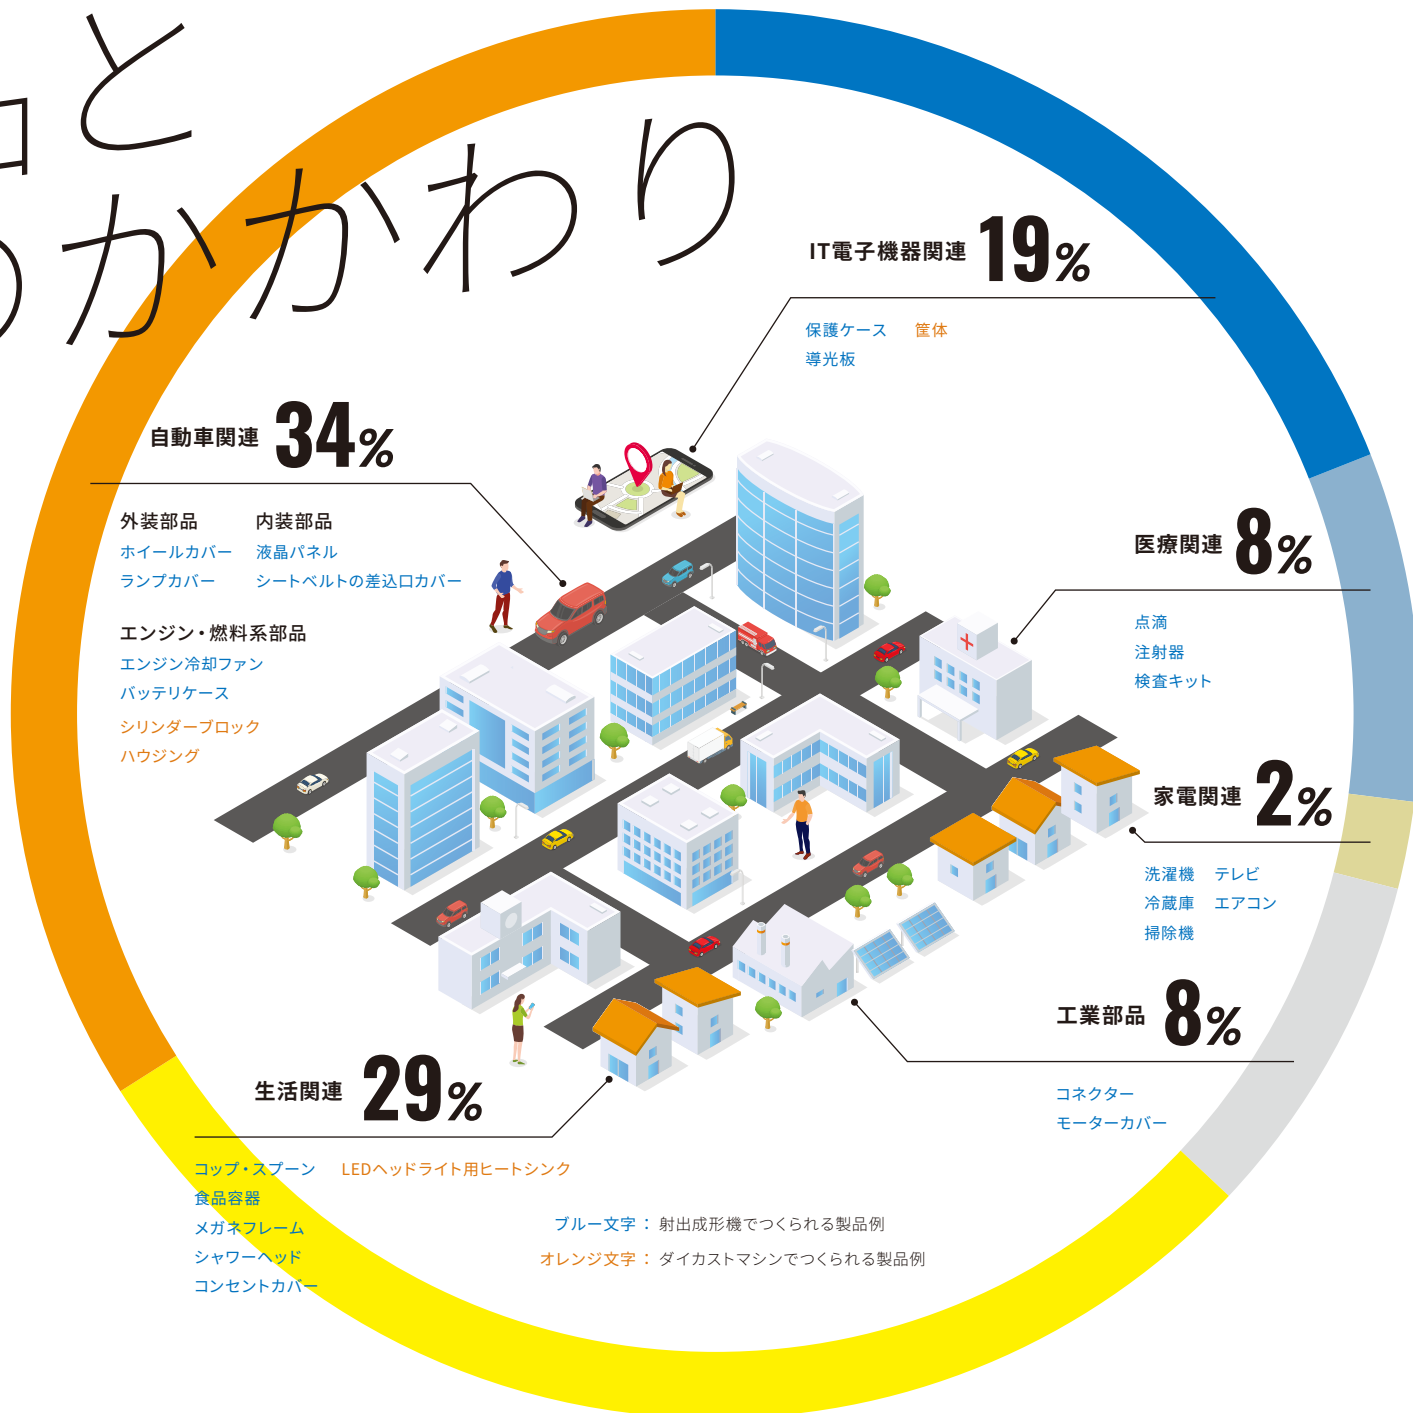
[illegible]と
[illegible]かかわり

IT電子機器関連 19%

保護ケース　筐体
導光板

自動車関連 34%

外装部品
ホイールカバー
ランプカバー

内装部品
液晶パネル
シートベルトの差込口カバー

エンジン・燃料系部品
エンジン冷却ファン
バッテリケース
シリンダーブロック
ハウジング

医療関連 8%

点滴
注射器
検査キット

家電関連 2%

洗濯機　テレビ
冷蔵庫　エアコン
掃除機

工業部品 8%

コネクター
モーターカバー

生活関連 29%

コップ・スプーン　LEDヘッドライト用ヒートシンク
食品容器
メガネフレーム
シャワーヘッド
コンセントカバー

ブルー文字：射出成形機でつくられる製品例
オレンジ文字：ダイカストマシンでつくられる製品例